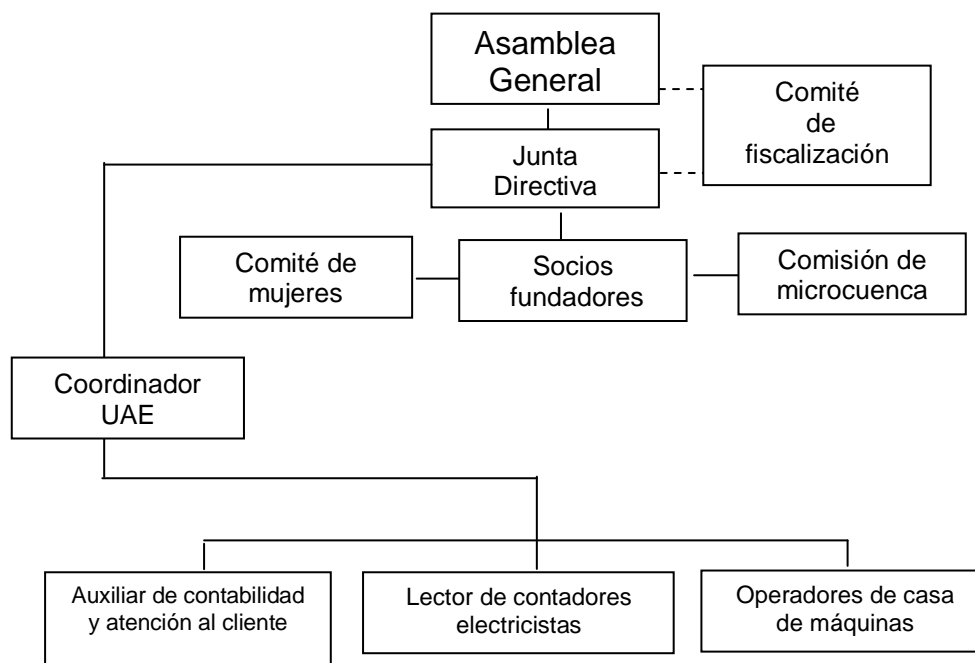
Asamblea General

Comité de fiscalización

Junta Directiva

Comité de mujeres

Socios fundadores

Comisión de microcuenca

Coordinador UAE

Auxiliar de contabilidad y atención al cliente

Lector de contadores electricistas

Operadores de casa de máquinas